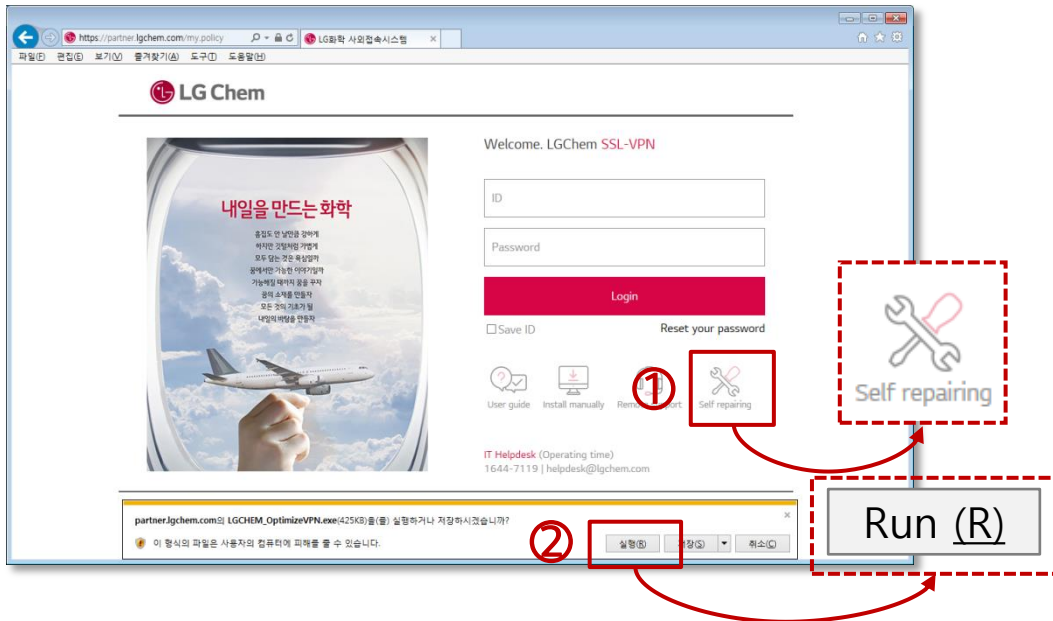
https://partner.lgchem.com/my.policy
LG화학 사외접속시스템
파일(F) 편집(E) 보기(V) 즐겨찾기(A) 도구(T) 도움말(H)

LG Chem

내일을 만드는 화학
흔들도 안 날만큼 강하게
하지만 깃털처럼 가볍게
모두 닿는 것은 욕심일까
꿈에서만 가능한 이야기일까
가능해질 때까지 꿈을 꾸자
꿈의 소재를 만들자
모든 것의 기초가 될
내일의 바탕을 만들자

Welcome. LGChem SSL-VPN
ID
Password
Login
Save ID
Reset your password

User guide
Install manually
Remote support
Self repairing
①

IT Helpdesk (Operating time)
1644-7119 | helpdesk@lgchem.com

Self repairing

partner.lgchem.com의 LGCHEM_OptimizeVPN.exe(425KB)을(를) 실행하거나 저장하시겠습니까?
이 형식의 파일은 사용자의 컴퓨터에 피해를 줄 수 있습니다.
②
실행(R) 저장(S) 취소(C)

Run (R)